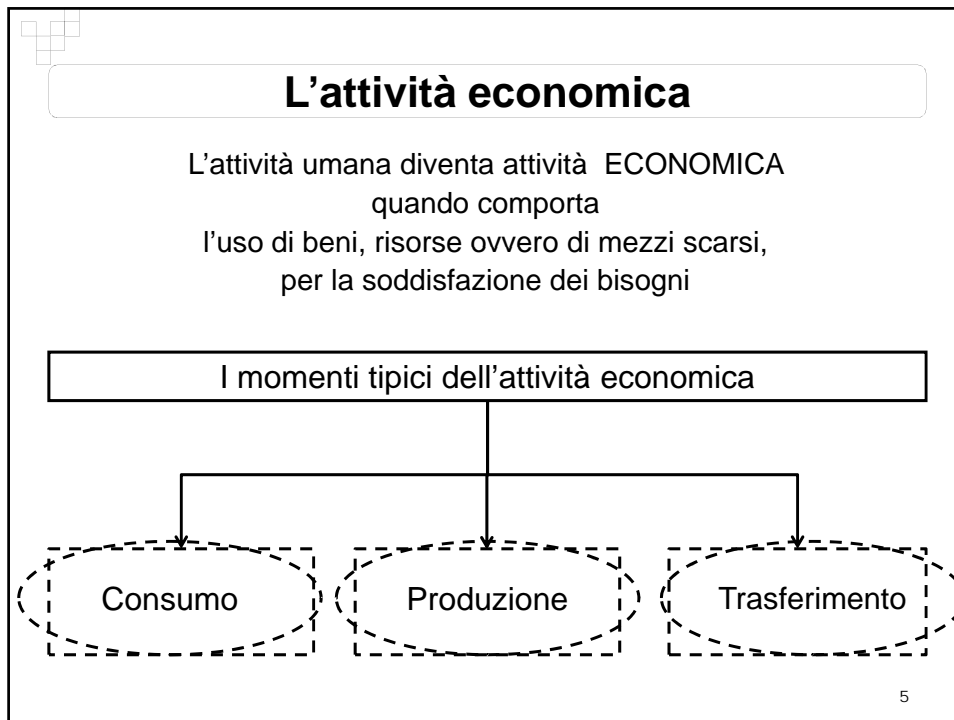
L’attività economica

L’attività umana diventa attività ECONOMICA quando comporta l’uso di beni, risorse ovvero di mezzi scarsi, per la soddisfazione dei bisogni

I momenti tipici dell’attività economica

Consumo

Produzione

Trasferimento

5